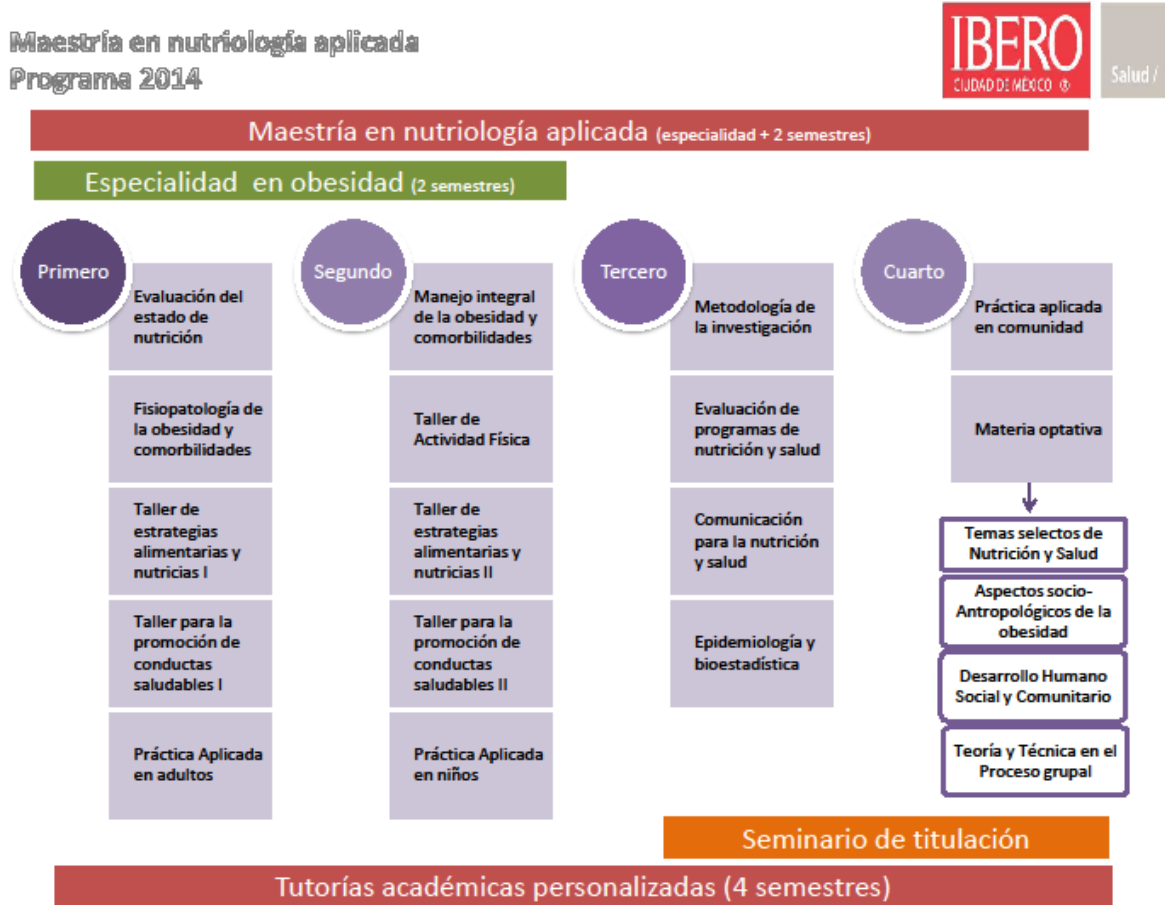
Maestría en nutriología aplicada
Programa 2014

IBERO
CIUDAD DE MÉXICO ®

Salud /

Maestría en nutriología aplicada (especialidad + 2 semestres)

Especialidad en obesidad (2 semestres)

Primero

Evaluación del estado de nutrición

Fisiopatología de la obesidad y comorbilidades

Taller de estrategias alimentarias y nutricias I

Taller para la promoción de conductas saludables I

Práctica Aplicada en adultos

Segundo

Manejo integral de la obesidad y comorbilidades

Taller de Actividad Física

Taller de estrategias alimentarias y nutricias II

Taller para la promoción de conductas saludables II

Práctica Aplicada en niños

Tercero

Metodología de la investigación

Evaluación de programas de nutrición y salud

Comunicación para la nutrición y salud

Epidemiología y bioestadística

Cuarto

Práctica aplicada en comunidad

Materia optativa

Temas selectos de Nutrición y Salud

Aspectos socio-Antropológicos de la obesidad

Desarrollo Humano Social y Comunitario

Teoría y Técnica en el Proceso grupal

Seminario de titulación

Tutorías académicas personalizadas (4 semestres)